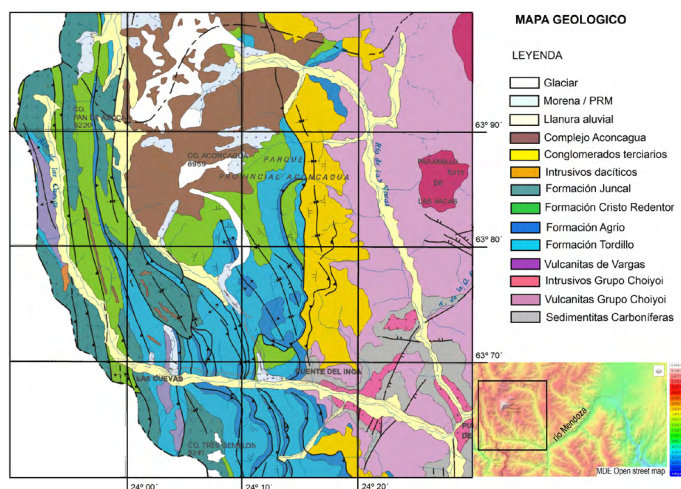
MAPA GEOLOGICO

LEYENDA

Glaciar
Morena / PRM
Llanura aluvial
Complejo Aconcagua
Conglomerados terciarios
Intrusivos dacíticos
Formación Juncal
Formación Cristo Redentor
Formación Agrio
Formación Tordillo
Vulcanitas de Vargas
Intrusivos Grupo Choiyoi
Vulcanitas Grupo Choiyoi
Sedimentitas Carboníferas

CO. PAN DE AZUCAR 5220
CO. ACONCAGUA 6959
PARQUE PROVINCIAL ACONCAGUA
PARAMILLO 5315 DE LAS VACAS
Río de las Vacas
PUENTE DEL INCA
LAS CUEVAS
CO. TRES GEMELOS 5191
Río Mendoza
MDE Open street map

63° 90´
63° 80´
63° 70´
24° 00´
24° 10´
24° 20´